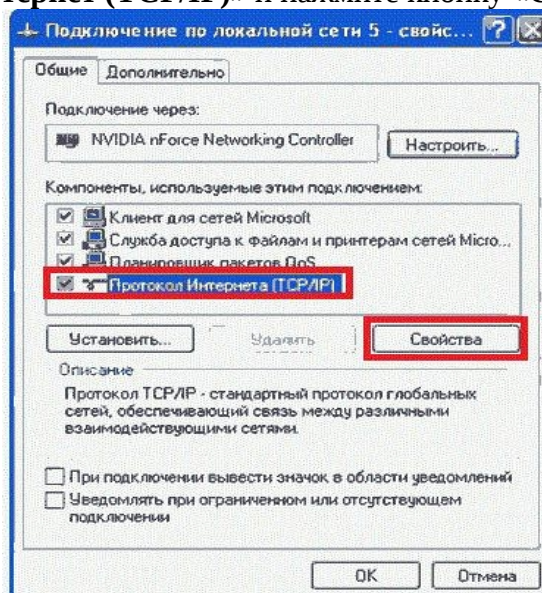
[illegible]ернет (TCP/IP)» и нажмите кнопку «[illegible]

Подключение по локальной сети 5 - свойс... ? X

Общие | Дополнительно

Подключение через:

NVIDIA nForce Networking Controller | Настроить...

Компоненты, используемые этим подключением:

Клиент для сетей Microsoft
Служба доступа к файлам и принтерам сетей Micro...
Планировщик пакетов QoS
Протокол Интернета (TCP/IP)

Установить... | Удалить | Свойства

Описание
Протокол TCP/IP - стандартный протокол глобальных сетей, обеспечивающий связь между различными взаимодействующими сетями.

При подключении вывести значок в области уведомлений
Уведомлять при ограниченном или отсутствующем подключении

OK | Отмена